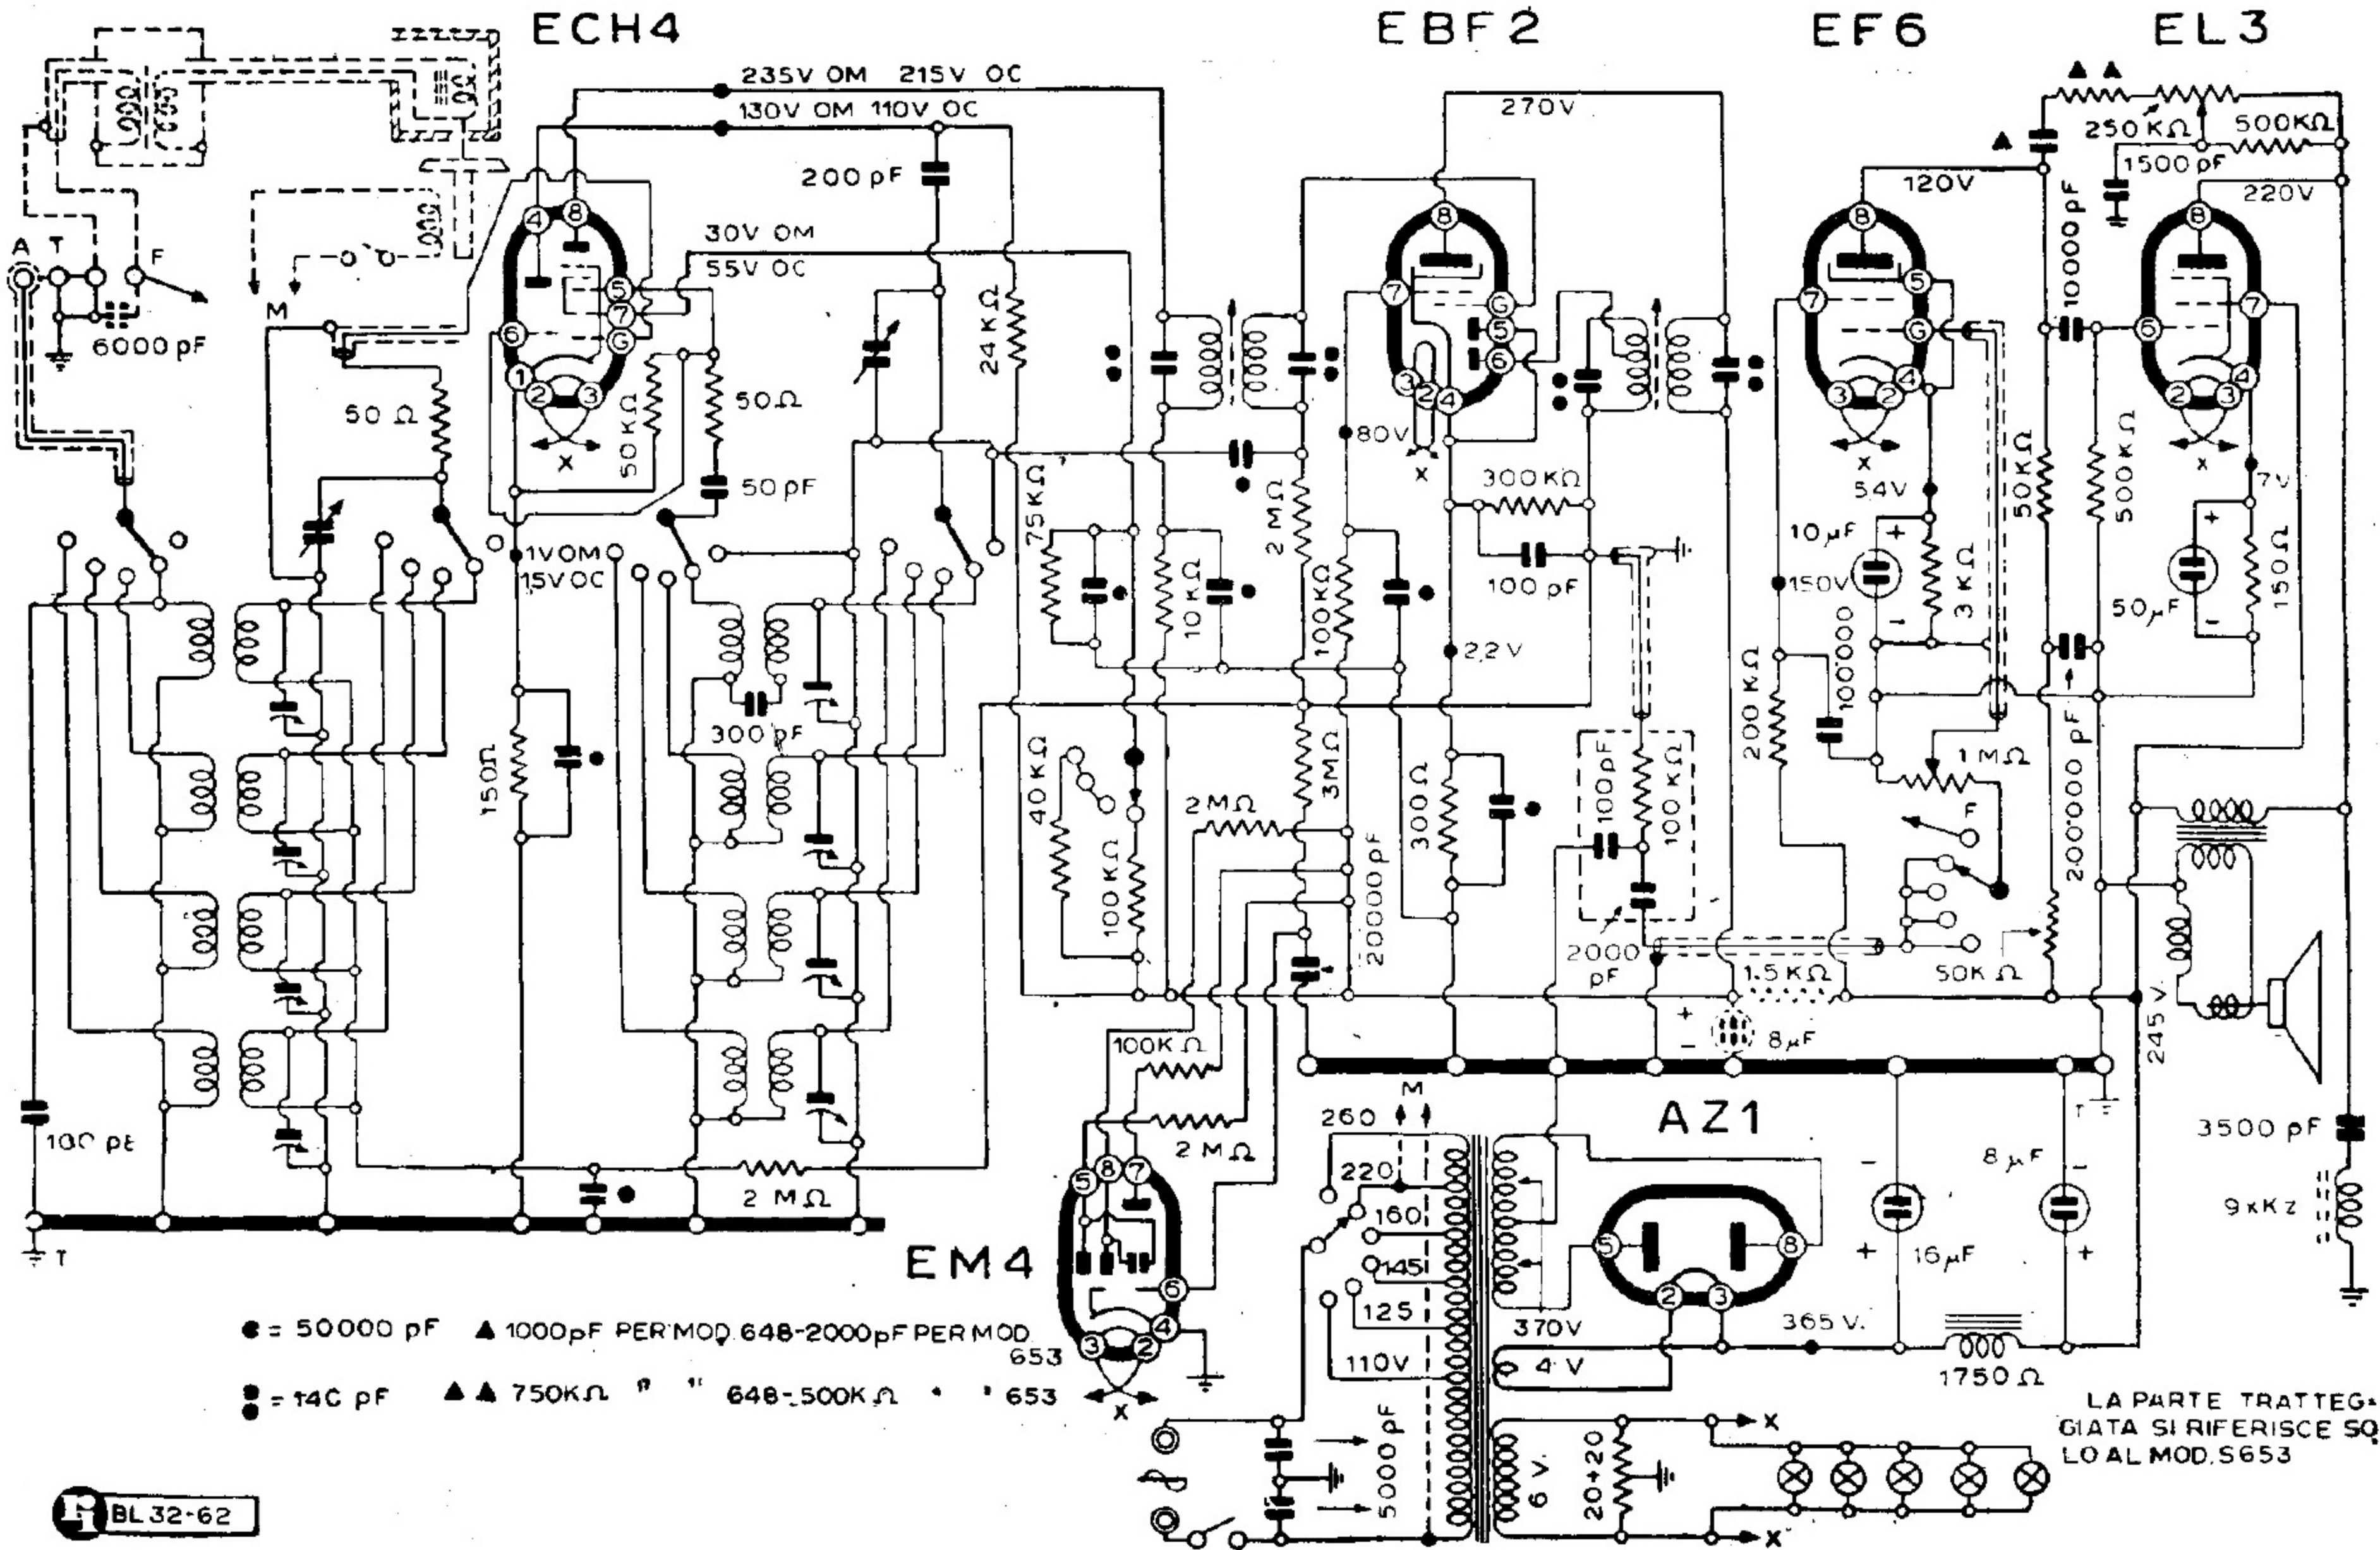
ECH4
EBF2
EF6
EL3

235V OM 215V OC
130V OM 110V OC
270V
120V
220V
250KΩ
500KΩ
1500pF
10000pF
200pF
30V OM
55V OC
24KΩ
50Ω
50Ω
50KΩ
50pF
6000pF
A T F M
X
X
X
X
80V
300KΩ
100pF
2MΩ
75KΩ
10KΩ
100KΩ
2,2V
54V
10μF
3KΩ
150V
100000
50KΩ
500KΩ
7V
50μF
150Ω
1VOM
15VOC
150Ω
300pF
40KΩ
100KΩ
2MΩ
3MΩ
20000pF
300Ω
100pF
100KΩ
2000 pF
1.5KΩ
8μF
200KΩ
1MΩ
F
50KΩ
200000 pF
245V
100pF
2MΩ
100KΩ
2MΩ
AZ1
M
260
220
160
145
125
110V
370V
4V
365V.
1750Ω
16μF
8μF
3500pF
9KKz
EM4
● = 50000 pF ▲ 1000pF PER MOD.648-2000pF PER MOD 653
● = 140 pF ▲▲ 750KΩ " " 648-500KΩ " " 653
5000pF
6V
20+20
LA PARTE TRATTEGGIATA SI RIFERISCE SOLO AL MOD.S653
BL 32-62